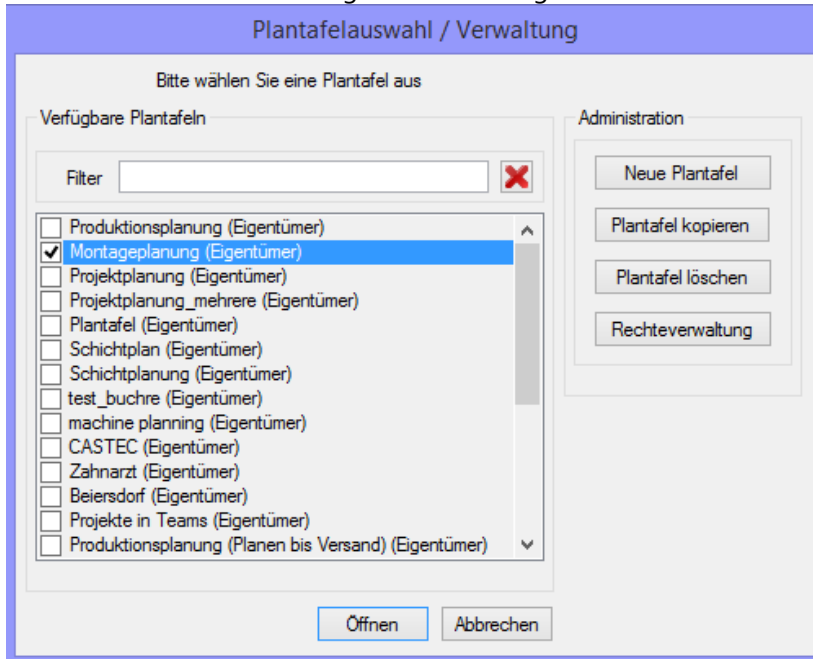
Plantafelauswahl / Verwaltung

Bitte wählen Sie eine Plantafel aus

Verfügbare Plantafeln

Filter

Produktionsplanung (Eigentümer)
Montageplanung (Eigentümer)
Projektplanung (Eigentümer)
Projektplanung_mehrere (Eigentümer)
Plantafel (Eigentümer)
Schichtplan (Eigentümer)
Schichtplanung (Eigentümer)
test_buchre (Eigentümer)
machine planning (Eigentümer)
CASTEC (Eigentümer)
Zahnarzt (Eigentümer)
Beiersdorf (Eigentümer)
Projekte in Teams (Eigentümer)
Produktionsplanung (Planen bis Versand) (Eigentümer)

Administration

Neue Plantafel
Plantafel kopieren
Plantafel löschen
Rechteverwaltung

Öffnen
Abbrechen